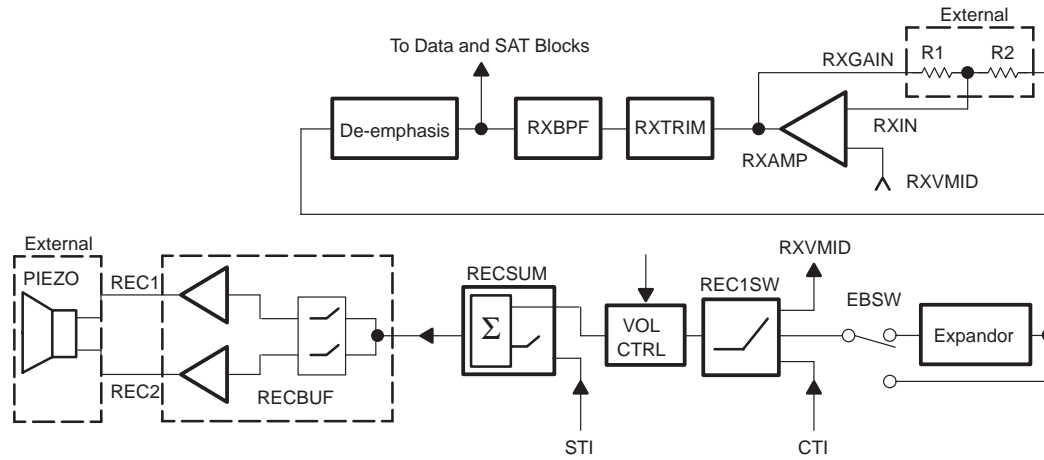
To Data and SAT Blocks

External

R1

R2

RXGAIN

De-emphasis

RXBPF

RXTRIM

RXIN

RXAMP

RXVMID

External

PIEZO

REC1

REC2

RECBUF

RECSUM

$\Sigma$

STI

VOL CTRL

RXVMID

REC1SW

CTI

EBSW

Expandor